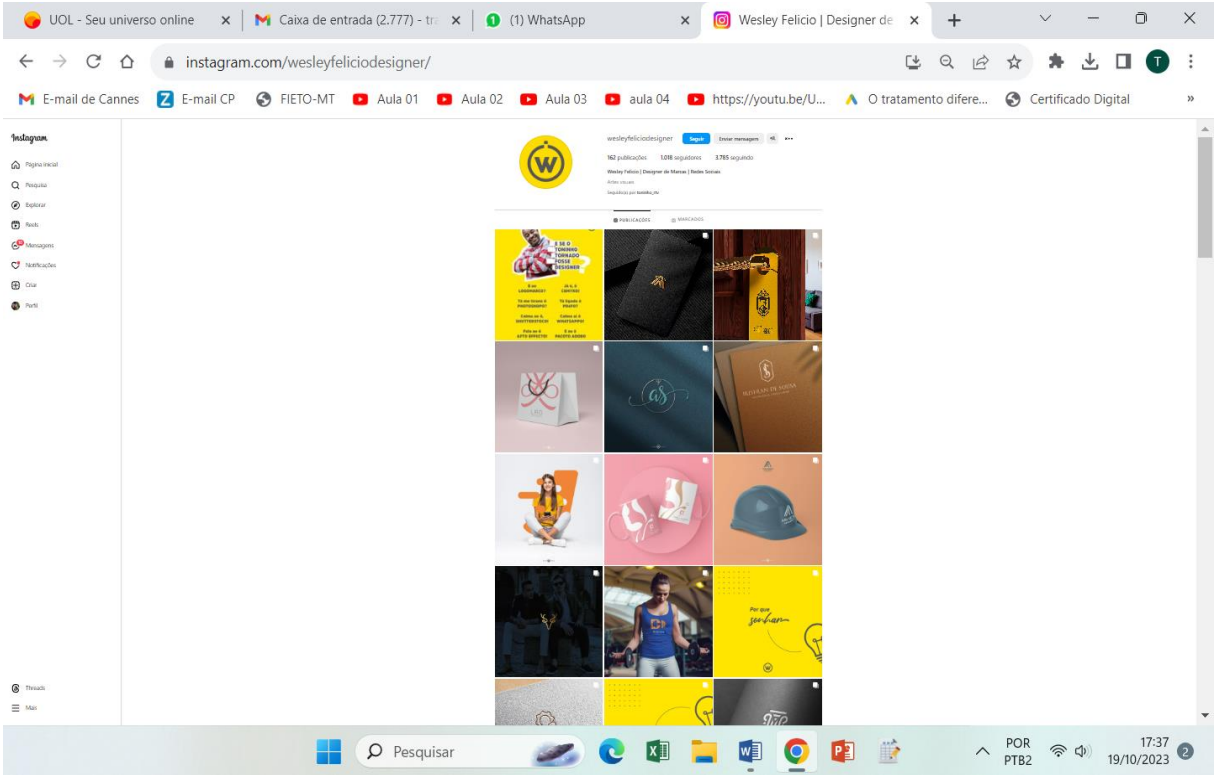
UOL - Seu universo online
Caixa de entrada (2.777) - tr
(1) WhatsApp
Wesley Felicio | Designer de

instagram.com/wesleyfeliciodesigner/

E-mail de Cannes
E-mail CP
FIETO-MT
Aula 01
Aula 02
Aula 03
aula 04
https://youtu.be/U...
O tratamento difere...
Certificado Digital

Instagram
Página inicial
Pesquisa
Explorar
Reels
Mensagens
Notificações
Criar
Perfil

wesleyfeliciodesigner
Seguir
Enviar mensagem
162 publicações
1.018 seguidores
3.785 seguindo
Wesley Felicio | Designer de Marcas | Redes Sociais

PUBLICAÇÕES
MARCADOS

E SE O TORNADO FOSSE DESIGNER

Por que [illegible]

Threads
Mais

Pesquisar
POR
PTB2
17:37
19/10/2023
2